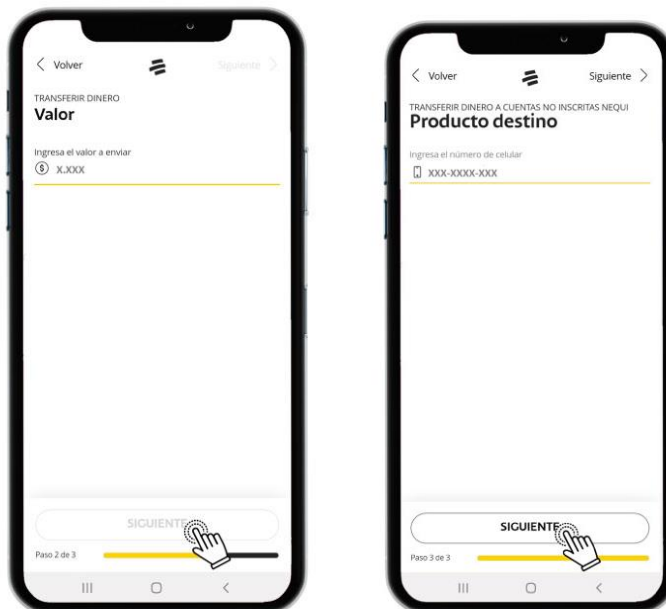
< Volver

Siguiente >

TRANSFERIR DINERO
Valor

Ingresa el valor a enviar
$ X.XXX

SIGUIENTE

Paso 2 de 3

< Volver

Siguiente >

TRANSFERIR DINERO A CUENTAS NO INSCRITAS NEQUI
Producto destino

Ingresa el número de celular
XXX-XXXX-XXX

SIGUIENTE

Paso 3 de 3